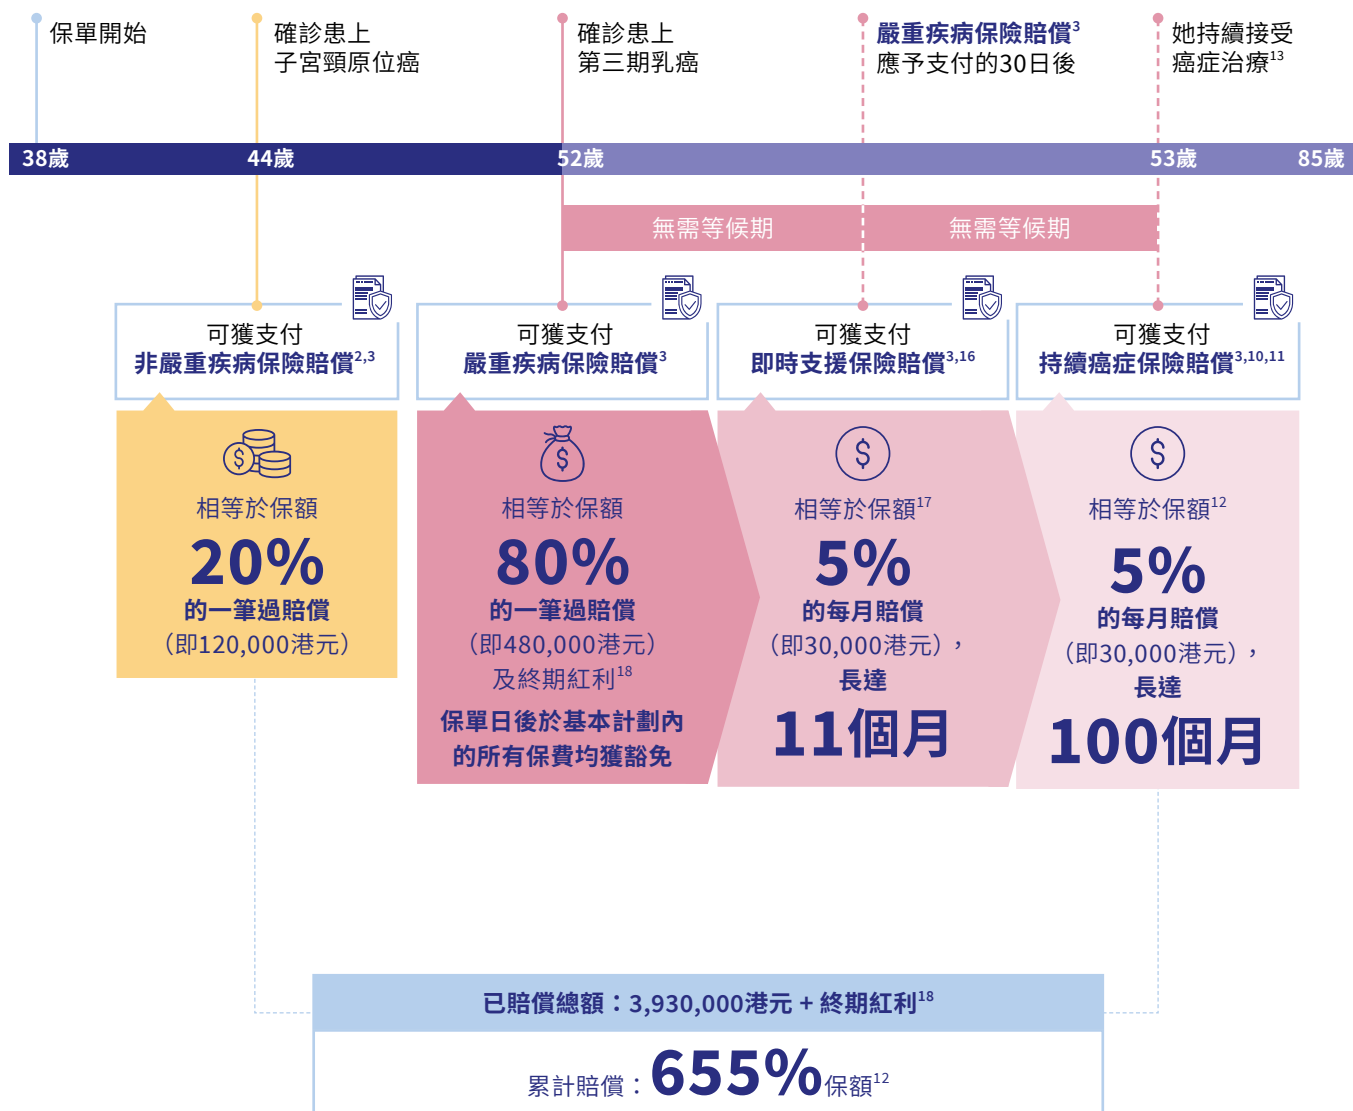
保單開始

確診患上子宮頸原位癌

確診患上第三期乳癌

嚴重疾病保險賠償$^{3}$應予支付的30日後

她持續接受癌症治療$^{13}$

38歲 44歲 52歲 53歲 85歲

無需等候期 無需等候期

可獲支付
非嚴重疾病保險賠償$^{2,3}$

相等於保額
20%
的一筆過賠償
(即120,000港元)

可獲支付
嚴重疾病保險賠償$^{3}$

相等於保額
80%
的一筆過賠償
(即480,000港元)
及終期紅利$^{18}$
保單日後於基本計劃內的所有保費均獲豁免

可獲支付
即時支援保險賠償$^{3,16}$

相等於保額$^{17}$
5%
的每月賠償
(即30,000港元),
長達
11個月

可獲支付
持續癌症保險賠償$^{3,10,11}$

相等於保額$^{12}$
5%
的每月賠償
(即30,000港元),
長達
100個月

已賠償總額:3,930,000港元 + 終期紅利$^{18}$

累計賠償:655%保額$^{12}$